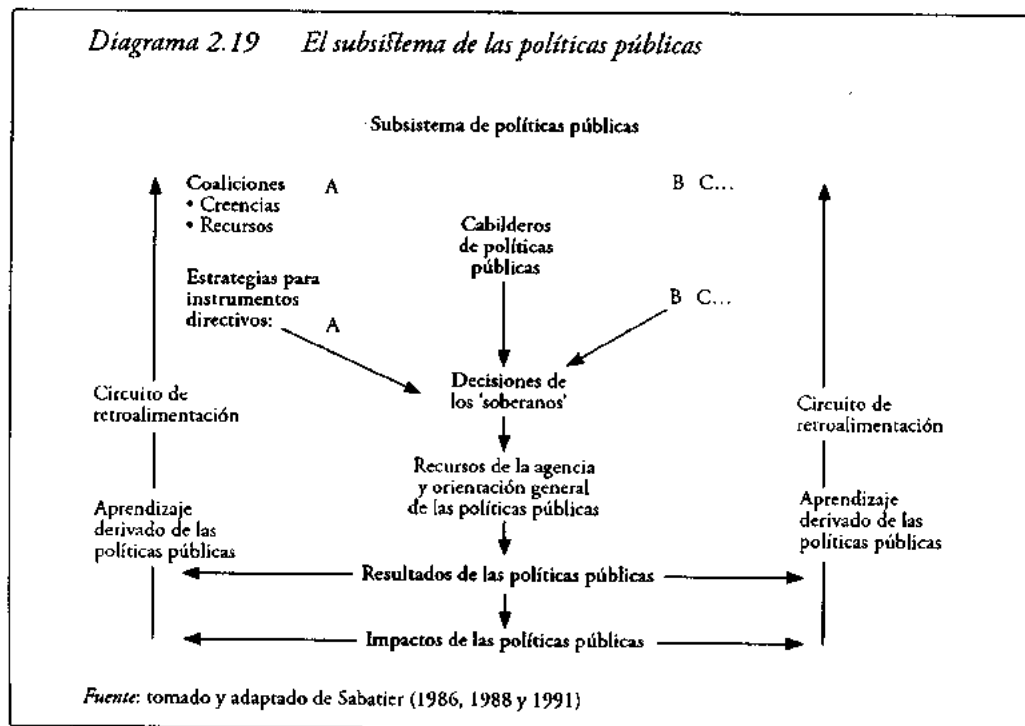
Diagrama 2.19 El subsistema de las políticas públicas

Subsistema de políticas públicas

Coaliciones
• Creencias
• Recursos

A

B C...

Cabilderos de políticas públicas

Estrategias para instrumentos directivos:

A

B C...

Circuito de retroalimentación

Decisiones de los 'soberanos'

Circuito de retroalimentación

Recursos de la agencia y orientación general de las políticas públicas

Aprendizaje derivado de las políticas públicas

Aprendizaje derivado de las políticas públicas

Resultados de las políticas públicas

Impactos de las políticas públicas

Fuente: tomado y adaptado de Sabatier (1986, 1988 y 1991)